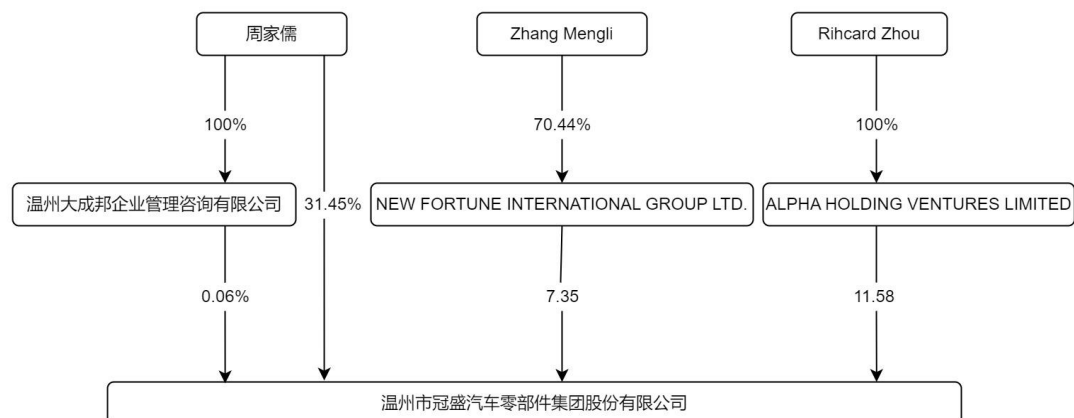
周家儒

Zhang Mengli

Rihcard Zhou

100%

70.44%

100%

温州大成邦企业管理咨询有限公司

31.45%

NEW FORTUNE INTERNATIONAL GROUP LTD.

ALPHA HOLDING VENTURES LIMITED

0.06%

7.35

11.58

温州市冠盛汽车零部件集团股份有限公司